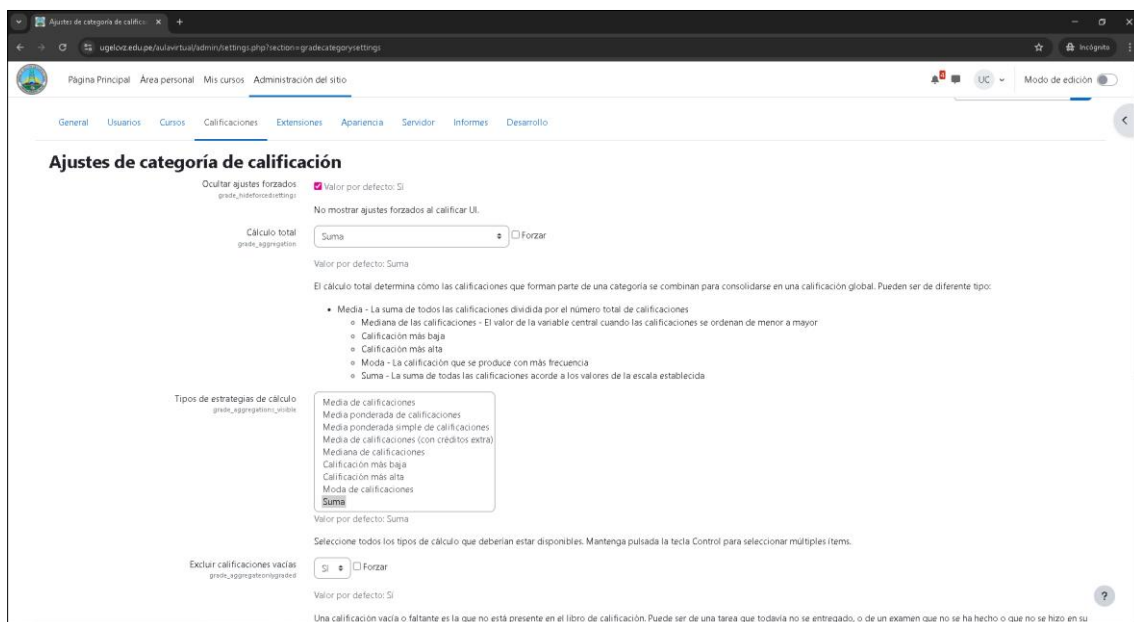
Ajustes de categoría de califica ×  +

ugelcvz.edu.pe/aulavirtual/admin/settings.php?section=gradecategorysettings

Incógnito

Página Principal  Área personal  Mis cursos  Administración del sitio

UC  Modo de edición

General  Usuarios  Cursos  Calificaciones  Extensiones  Apariencia  Servidor  Informes  Desarrollo

Ajustes de categoría de calificación

Ocultar ajustes forzados
grade_hideforcedsettings

Valor por defecto: Sí

No mostrar ajustes forzados al calificar UI.

Cálculo total
grade_aggregation

Suma  Forzar

Valor por defecto: Suma

El cálculo total determina cómo las calificaciones que forman parte de una categoría se combinan para consolidarse en una calificación global. Pueden ser de diferente tipo:

- Media - La suma de todos las calificaciones dividida por el número total de calificaciones
  - Mediana de las calificaciones - El valor de la variable central cuando las calificaciones se ordenan de menor a mayor
  - Calificación más baja
  - Calificación más alta
  - Moda - La calificación que se produce con más frecuencia
  - Suma - La suma de todas las calificaciones acorde a los valores de la escala establecida

Tipos de estrategias de cálculo
grade_aggregations_visible

Media de calificaciones
Media ponderada de calificaciones
Media ponderada simple de calificaciones
Media de calificaciones (con créditos extra)
Mediana de calificaciones
Calificación más baja
Calificación más alta
Moda de calificaciones
Suma

Valor por defecto: Suma

Seleccione todos los tipos de cálculo que deberían estar disponibles. Mantenga pulsada la tecla Control para seleccionar múltiples ítems.

Excluir calificaciones vacías
grade_aggregateonlygraded

Sí  Forzar

Valor por defecto: Sí

Una calificación vacía o faltante es la que no está presente en el libro de calificación. Puede ser de una tarea que todavía no se entregado, o de un examen que no se ha hecho o que no se hizo en su

?